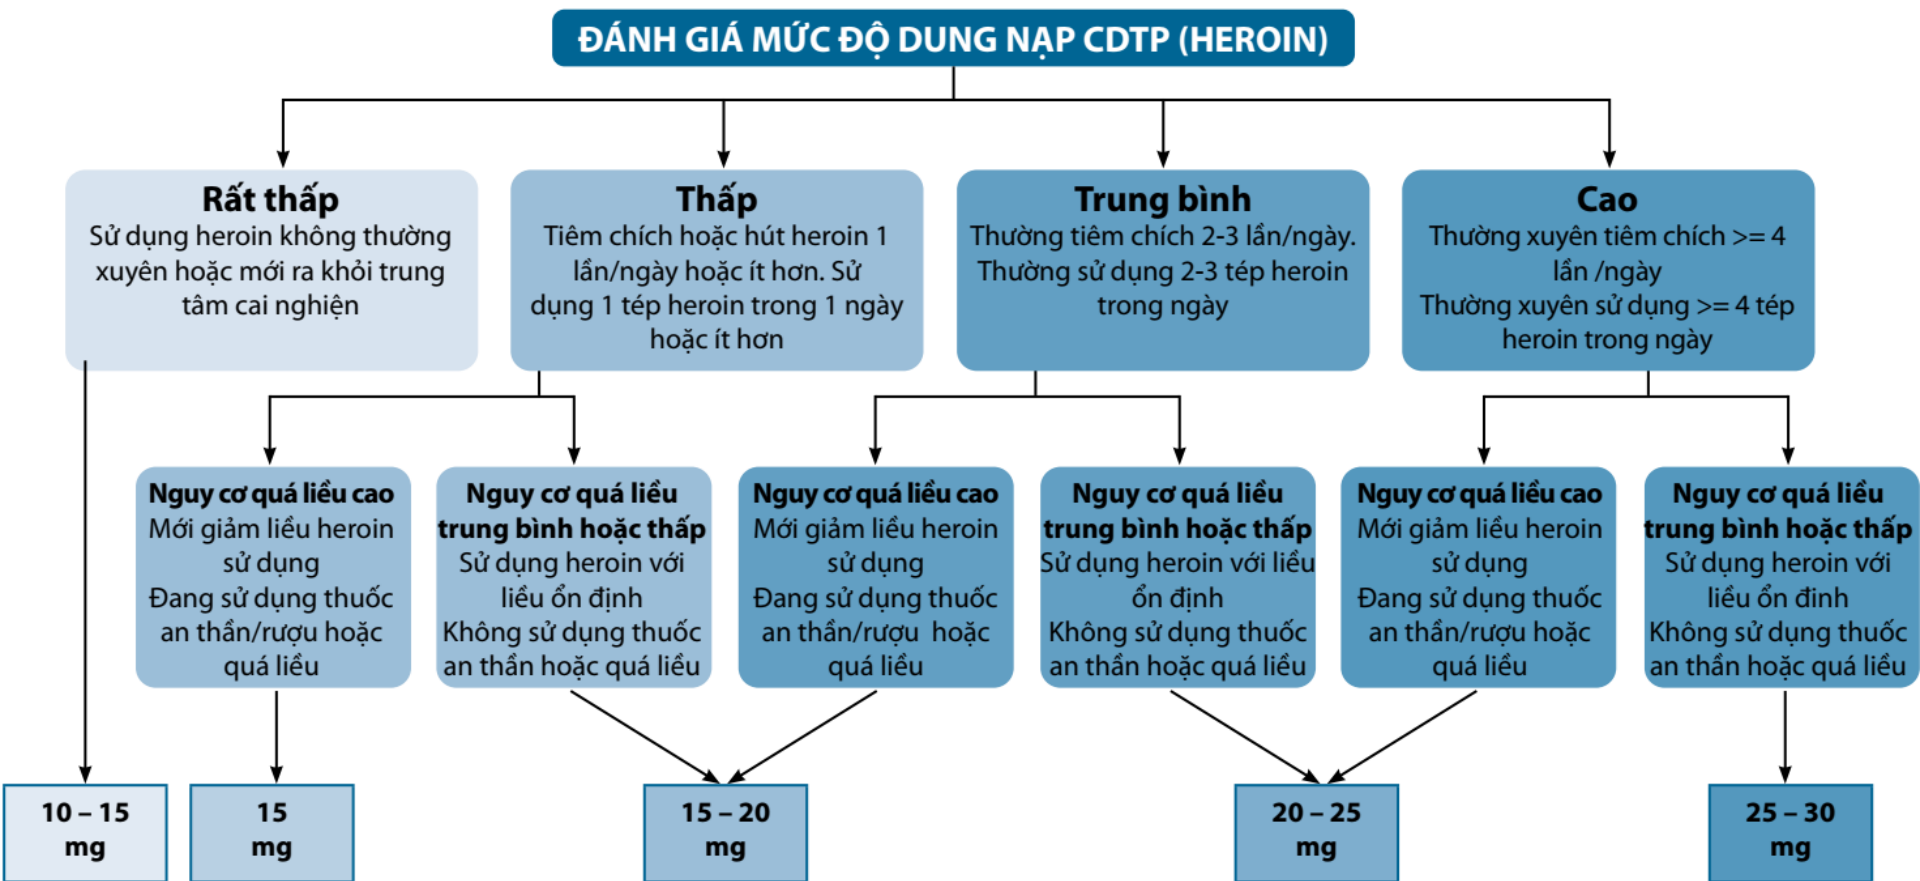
ĐÁNH GIÁ MỨC ĐỘ DUNG NẠP CDTP (HEROIN)

Rất thấp
Sử dụng heroin không thường xuyên hoặc mới ra khỏi trung tâm cai nghiện

Thấp
Tiêm chích hoặc hút heroin 1 lần/ngày hoặc ít hơn. Sử dụng 1 tép heroin trong 1 ngày hoặc ít hơn

Trung bình
Thường tiêm chích 2-3 lần/ngày. Thường sử dụng 2-3 tép heroin trong ngày

Cao
Thường xuyên tiêm chích >= 4 lần /ngày
Thường xuyên sử dụng >= 4 tép heroin trong ngày

Nguy cơ quá liều cao
Mới giảm liều heroin sử dụng
Đang sử dụng thuốc an thần/rượu hoặc quá liều

Nguy cơ quá liều trung bình hoặc thấp
Sử dụng heroin với liều ổn định
Không sử dụng thuốc an thần hoặc quá liều

Nguy cơ quá liều cao
Mới giảm liều heroin sử dụng
Đang sử dụng thuốc an thần/rượu hoặc quá liều

Nguy cơ quá liều trung bình hoặc thấp
Sử dụng heroin với liều ổn định
Không sử dụng thuốc an thần hoặc quá liều

Nguy cơ quá liều cao
Mới giảm liều heroin sử dụng
Đang sử dụng thuốc an thần/rượu hoặc quá liều

Nguy cơ quá liều trung bình hoặc thấp
Sử dụng heroin với liều ổn đinh
Không sử dụng thuốc an thần hoặc quá liều

10 – 15 mg

15 mg

15 – 20 mg

20 – 25 mg

25 – 30 mg